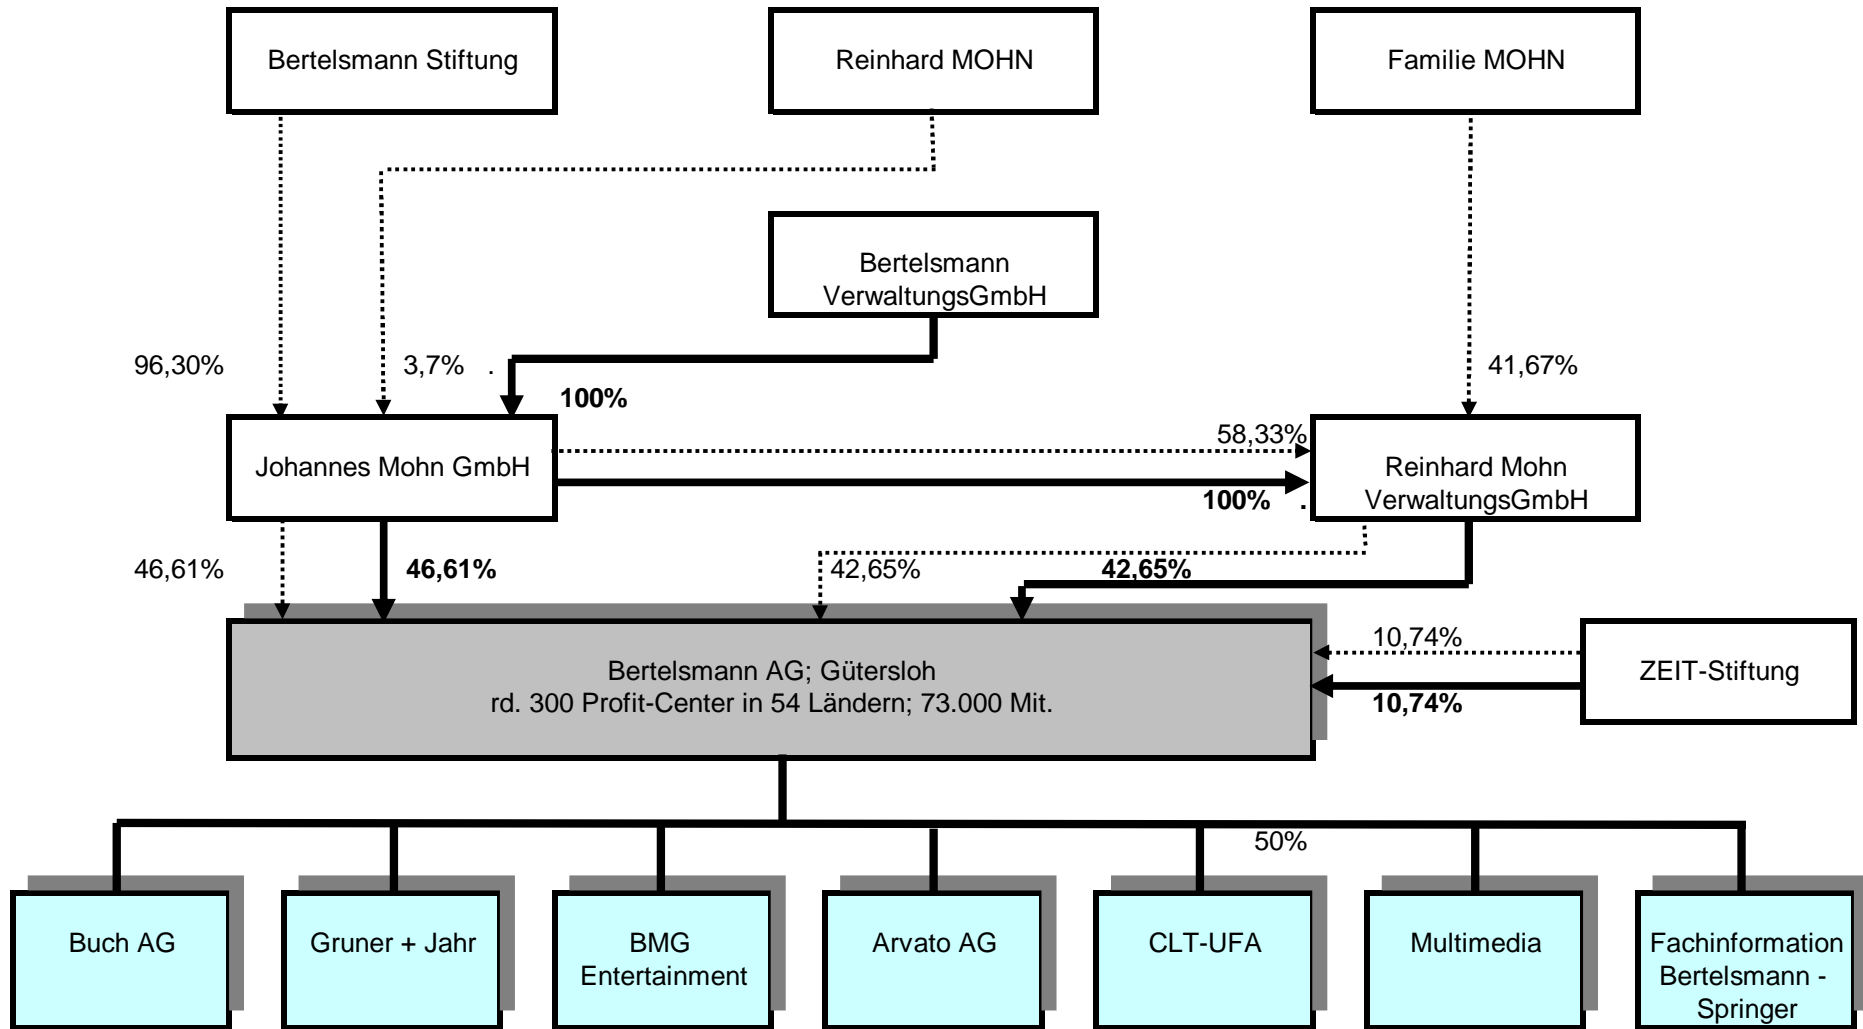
Bertelsmann Stiftung

Reinhard MOHN

Familie MOHN

Bertelsmann VerwaltungsGmbH

96,30%

3,7% .

100%

41,67%

Johannes Mohn GmbH

58,33%

100% .

Reinhard Mohn VerwaltungsGmbH

46,61%

46,61%

42,65%

42,65%

10,74%

ZEIT-Stiftung

10,74%

Bertelsmann AG; Gütersloh
rd. 300 Profit-Center in 54 Ländern; 73.000 Mit.

50%

Buch AG

Gruner + Jahr

BMG Entertainment

Arvato AG

CLT-UFA

Multimedia

Fachinformation Bertelsmann - Springer